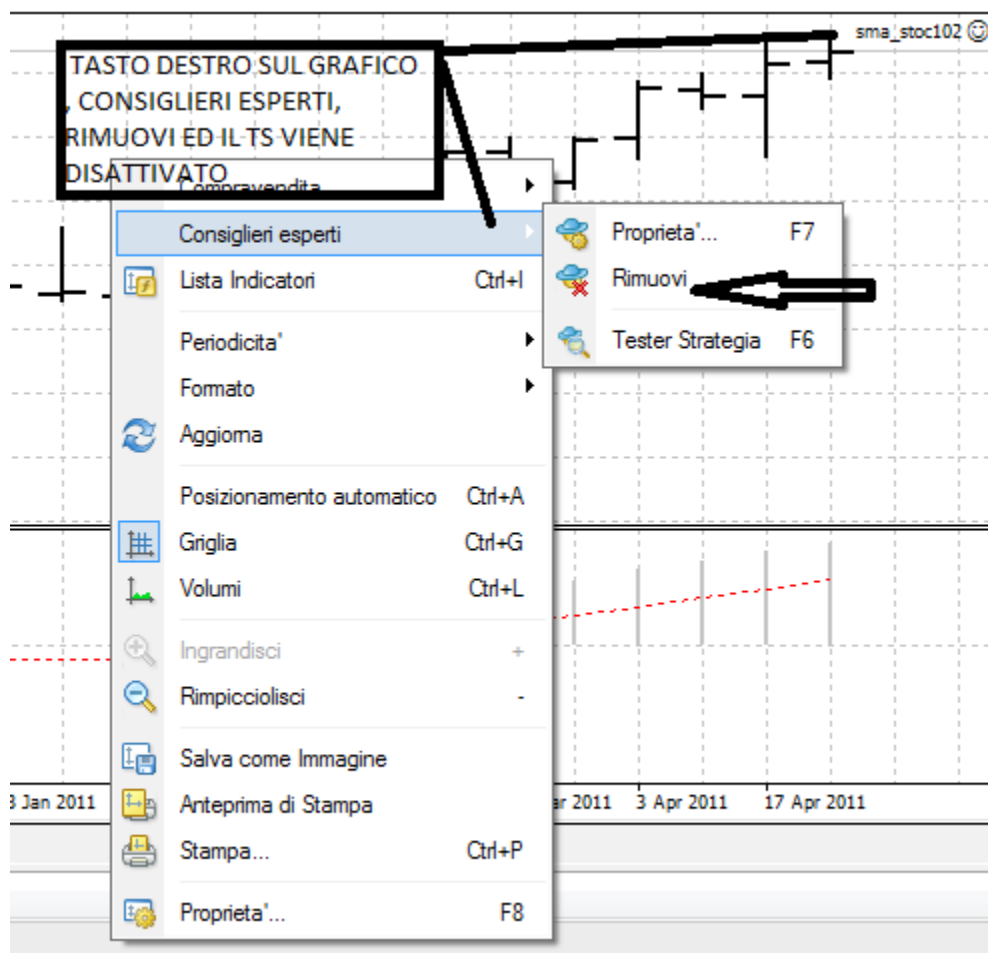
TASTO DESTRO SUL GRAFICO , CONSIGLIERI ESPERTI, RIMUOVI ED IL TS VIENE DISATTIVATO

sma_stoc102

Compravendita
Consiglieri esperti
Lista Indicatori Ctrl+I
Periodicita'
Formato
Aggiorna
Posizionamento automatico Ctrl+A
Griglia Ctrl+G
Volumi Ctrl+L
Ingrandisci +
Rimpicciolisci -
Salva come Immagine
Anteprima di Stampa
Stampa... Ctrl+P
Proprieta'... F8

Proprieta'... F7
Rimuovi
Tester Strategia F6

3 Jan 2011
ar 2011 3 Apr 2011 17 Apr 2011